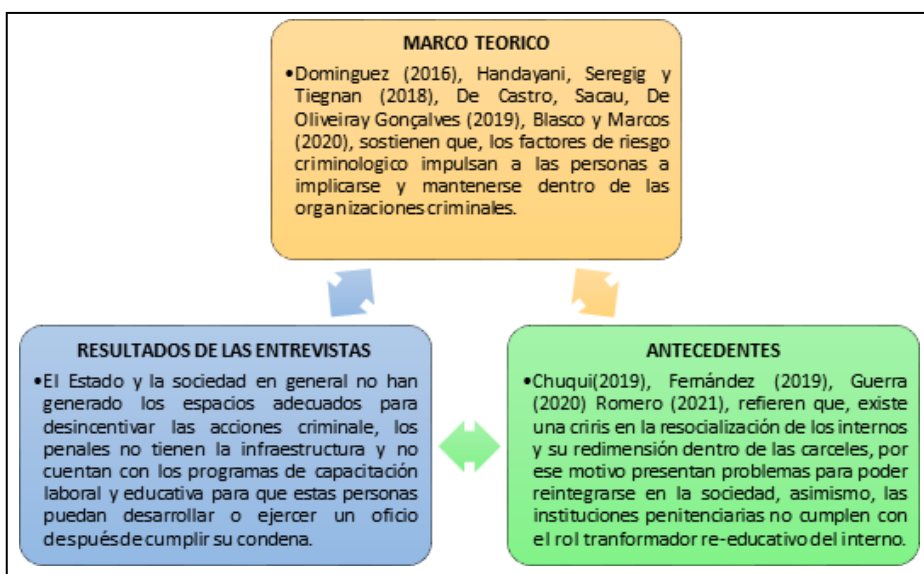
MARCO TEORICO

•Dominguez (2016), Handayani, Seregig y Tiegnan (2018), De Castro, Sacau, De Oliveiray Gonçalves (2019), Blasco y Marcos (2020), sostienen que, los factores de riesgo criminologico impulsan a las personas a implicarse y mantenerse dentro de las organizaciones criminales.

RESULTADOS DE LAS ENTREVISTAS

•El Estado y la sociedad en general no han generado los espacios adecuados para desincentivar las acciones criminale, los penales no tienen la infraestructura y no cuentan con los programas de capacitación laboral y educativa para que estas personas puedan desarrollar o ejercer un oficio despuésde cumplir su condena.

ANTECEDENTES

•Chuqui(2019), Fernández (2019), Guerra (2020) Romero (2021), refieren que, existe una criris en la resocialización de los internos y su redimensión dentro de las carceles, por ese motivo presentan problemas para poder reintegrarse en la sociedad, asimismo, las instituciones penitenciarias no cumplen con el rol tranformador re-educativo del interno.